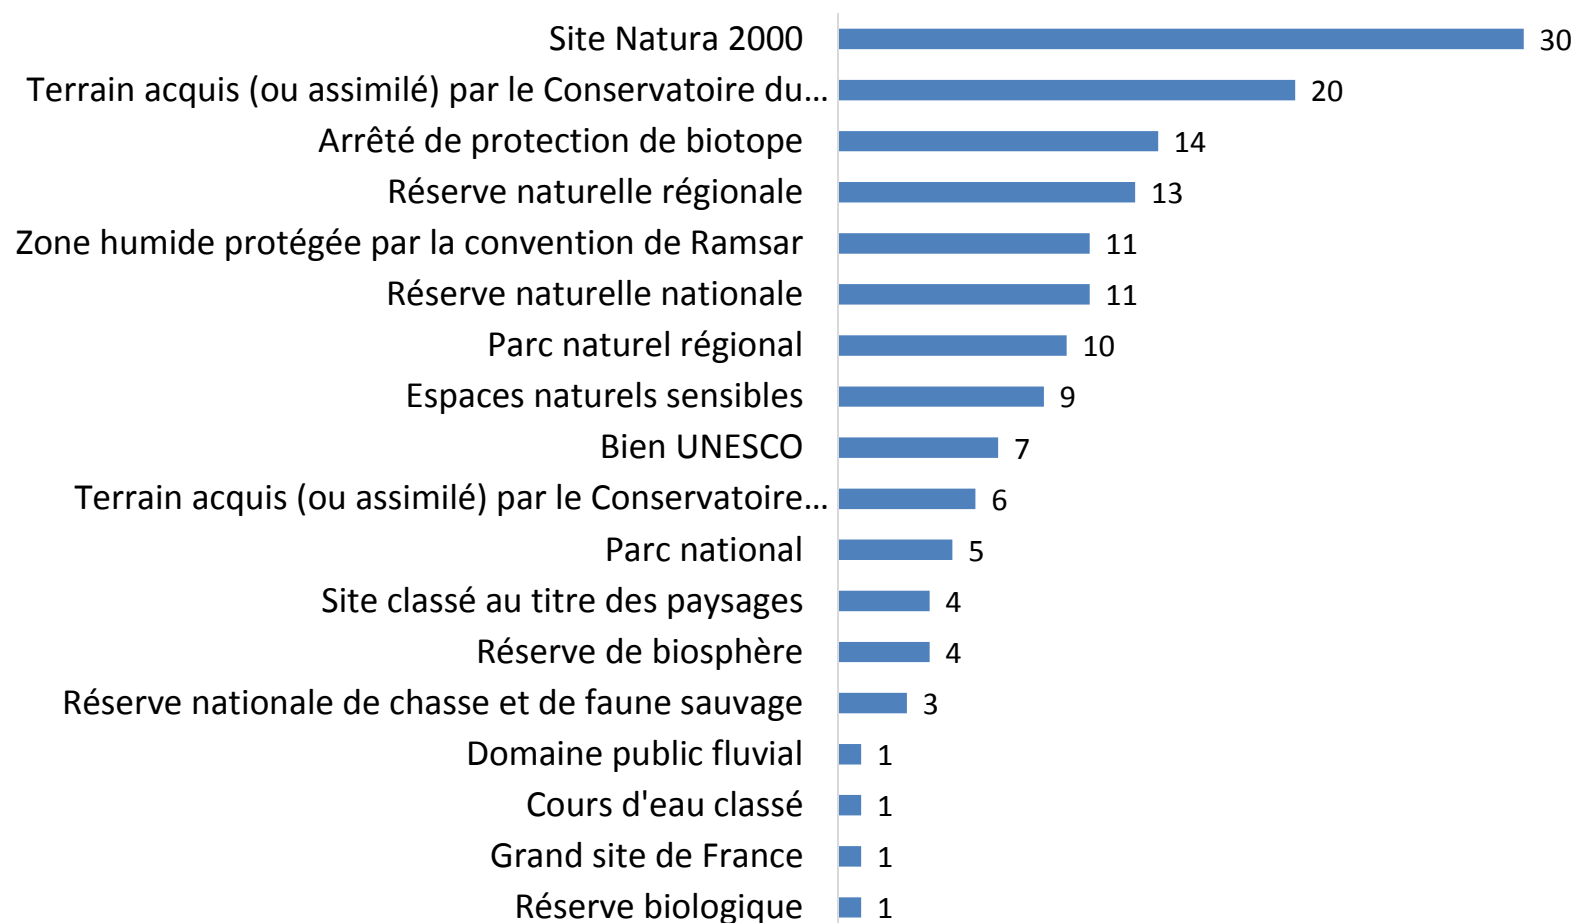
| | |
|---|---|
| Site Natura 2000 | 30 |
| Terrain acquis (ou assimilé) par le Conservatoire du… | 20 |
| Arrêté de protection de biotope | 14 |
| Réserve naturelle régionale | 13 |
| Zone humide protégée par la convention de Ramsar | 11 |
| Réserve naturelle nationale | 11 |
| Parc naturel régional | 10 |
| Espaces naturels sensibles | 9 |
| Bien UNESCO | 7 |
| Terrain acquis (ou assimilé) par le Conservatoire… | 6 |
| Parc national | 5 |
| Site classé au titre des paysages | 4 |
| Réserve de biosphère | 4 |
| Réserve nationale de chasse et de faune sauvage | 3 |
| Domaine public fluvial | 1 |
| Cours d'eau classé | 1 |
| Grand site de France | 1 |
| Réserve biologique | 1 |